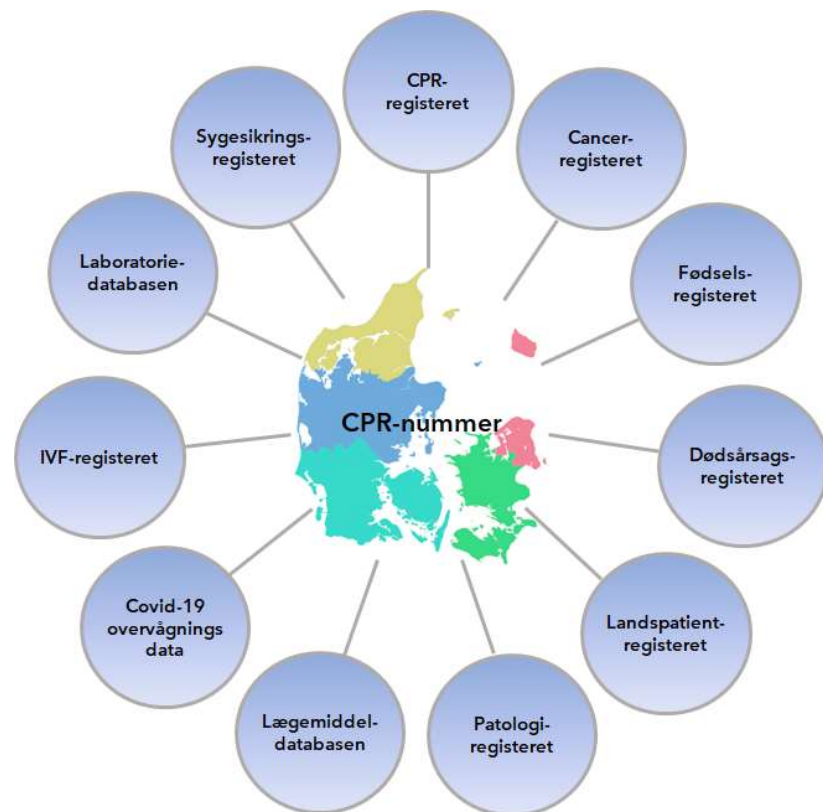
CPR-registeret

Cancer-registeret

Fødsels-registeret

Dødsårsags-registeret

Landspatient-registeret

Patologi-registeret

Lægemiddel-databasen

Covid-19 overvågnings data

IVF-registeret

Laboratorie-databasen

Sygesikrings-registeret

CPR-nummer